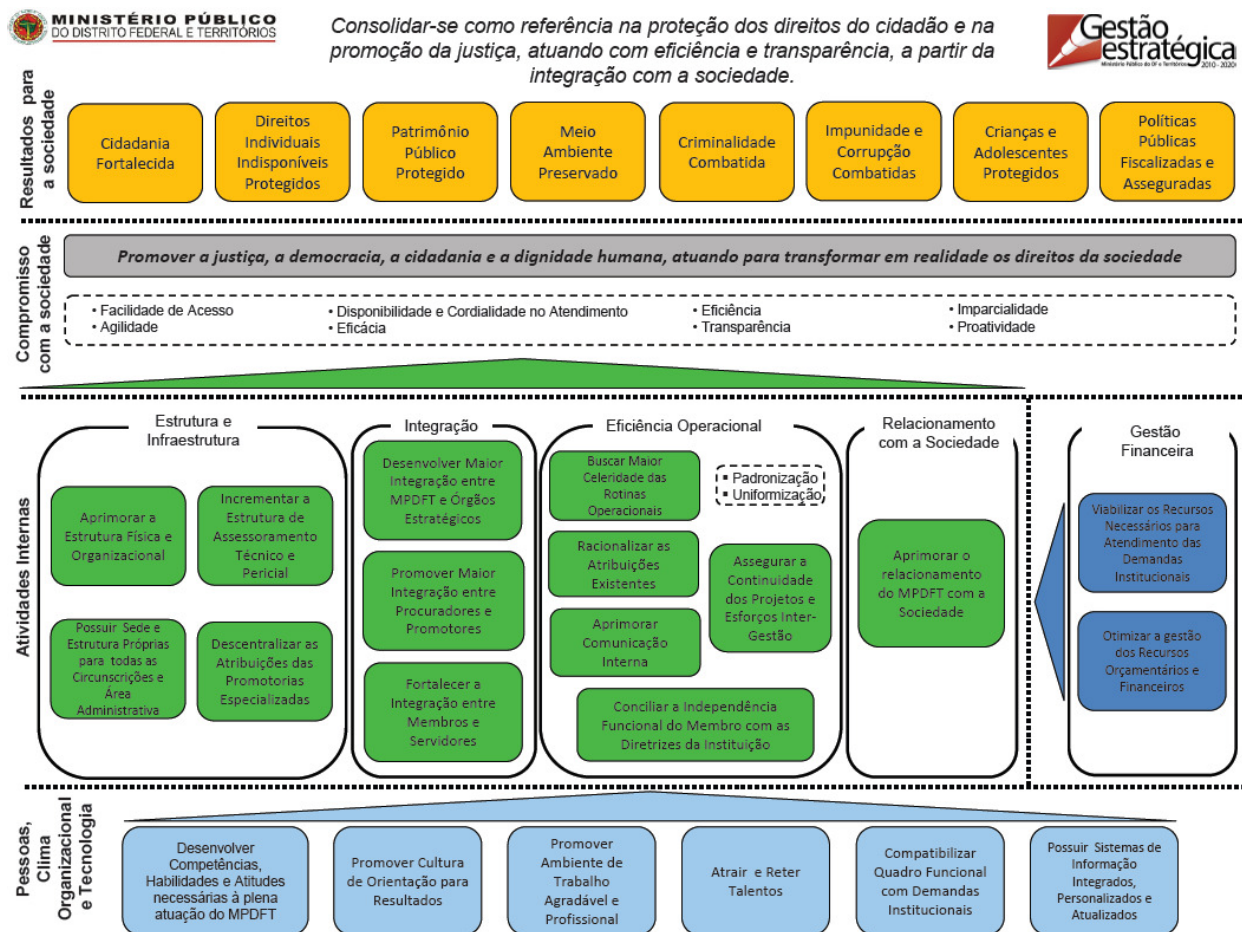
MINISTÉRIO PÚBLICO
DO DISTRITO FEDERAL E TERRITÓRIOS

Consolidar-se como referência na proteção dos direitos do cidadão e na promoção da justiça, atuando com eficiência e transparência, a partir da integração com a sociedade.

Gestão estratégica
Ministério Público do DF e Territórios 2010 - 2020

Resultados para a sociedade

Cidadania Fortalecida

Direitos Individuais Indisponíveis Protegidos

Patrimônio Público Protegido

Meio Ambiente Preservado

Criminalidade Combatida

Impunidade e Corrupção Combatidas

Crianças e Adolescentes Protegidos

Políticas Públicas Fiscalizadas e Asseguradas

Compromisso com a sociedade

Promover a justiça, a democracia, a cidadania e a dignidade humana, atuando para transformar em realidade os direitos da sociedade

• Facilidade de Acesso
• Agilidade
• Disponibilidade e Cordialidade no Atendimento
• Eficácia
• Eficiência
• Transparência
• Imparcialidade
• Proatividade

Atividades Internas

Estrutura e Infraestrutura

Aprimorar a Estrutura Física e Organizacional

Incrementar a Estrutura de Assessoramento Técnico e Pericial

Possuir Sede e Estrutura Próprias para todas as Circunscrições e Área Administrativa

Descentralizar as Atribuições das Promotorias Especializadas

Integração

Desenvolver Maior Integração entre MPDFT e Órgãos Estratégicos

Promover Maior Integração entre Procuradores e Promotores

Fortalecer a Integração entre Membros e Servidores

Eficiência Operacional

Buscar Maior Celeridade das Rotinas Operacionais

• Padronização
• Uniformização

Racionalizar as Atribuições Existentes

Assegurar a Continuidade dos Projetos e Esforços Inter-Gestão

Aprimorar Comunicação Interna

Conciliar a Independência Funcional do Membro com as Diretrizes da Instituição

Relacionamento com a Sociedade

Aprimorar o relacionamento do MPDFT com a Sociedade

Gestão Financeira

Viabilizar os Recursos Necessários para Atendimento das Demandas Institucionais

Otimizar a gestão dos Recursos Orçamentários e Financeiros

Pessoas, Clima Organizacional e Tecnologia

Desenvolver Competências, Habilidades e Atitudes necessárias à plena atuação do MPDFT

Promover Cultura de Orientação para Resultados

Promover Ambiente de Trabalho Agradável e Profissional

Atrair e Reter Talentos

Compatibilizar Quadro Funcional com Demandas Institucionais

Possuir Sistemas de Informação Integrados, Personalizados e Atualizados